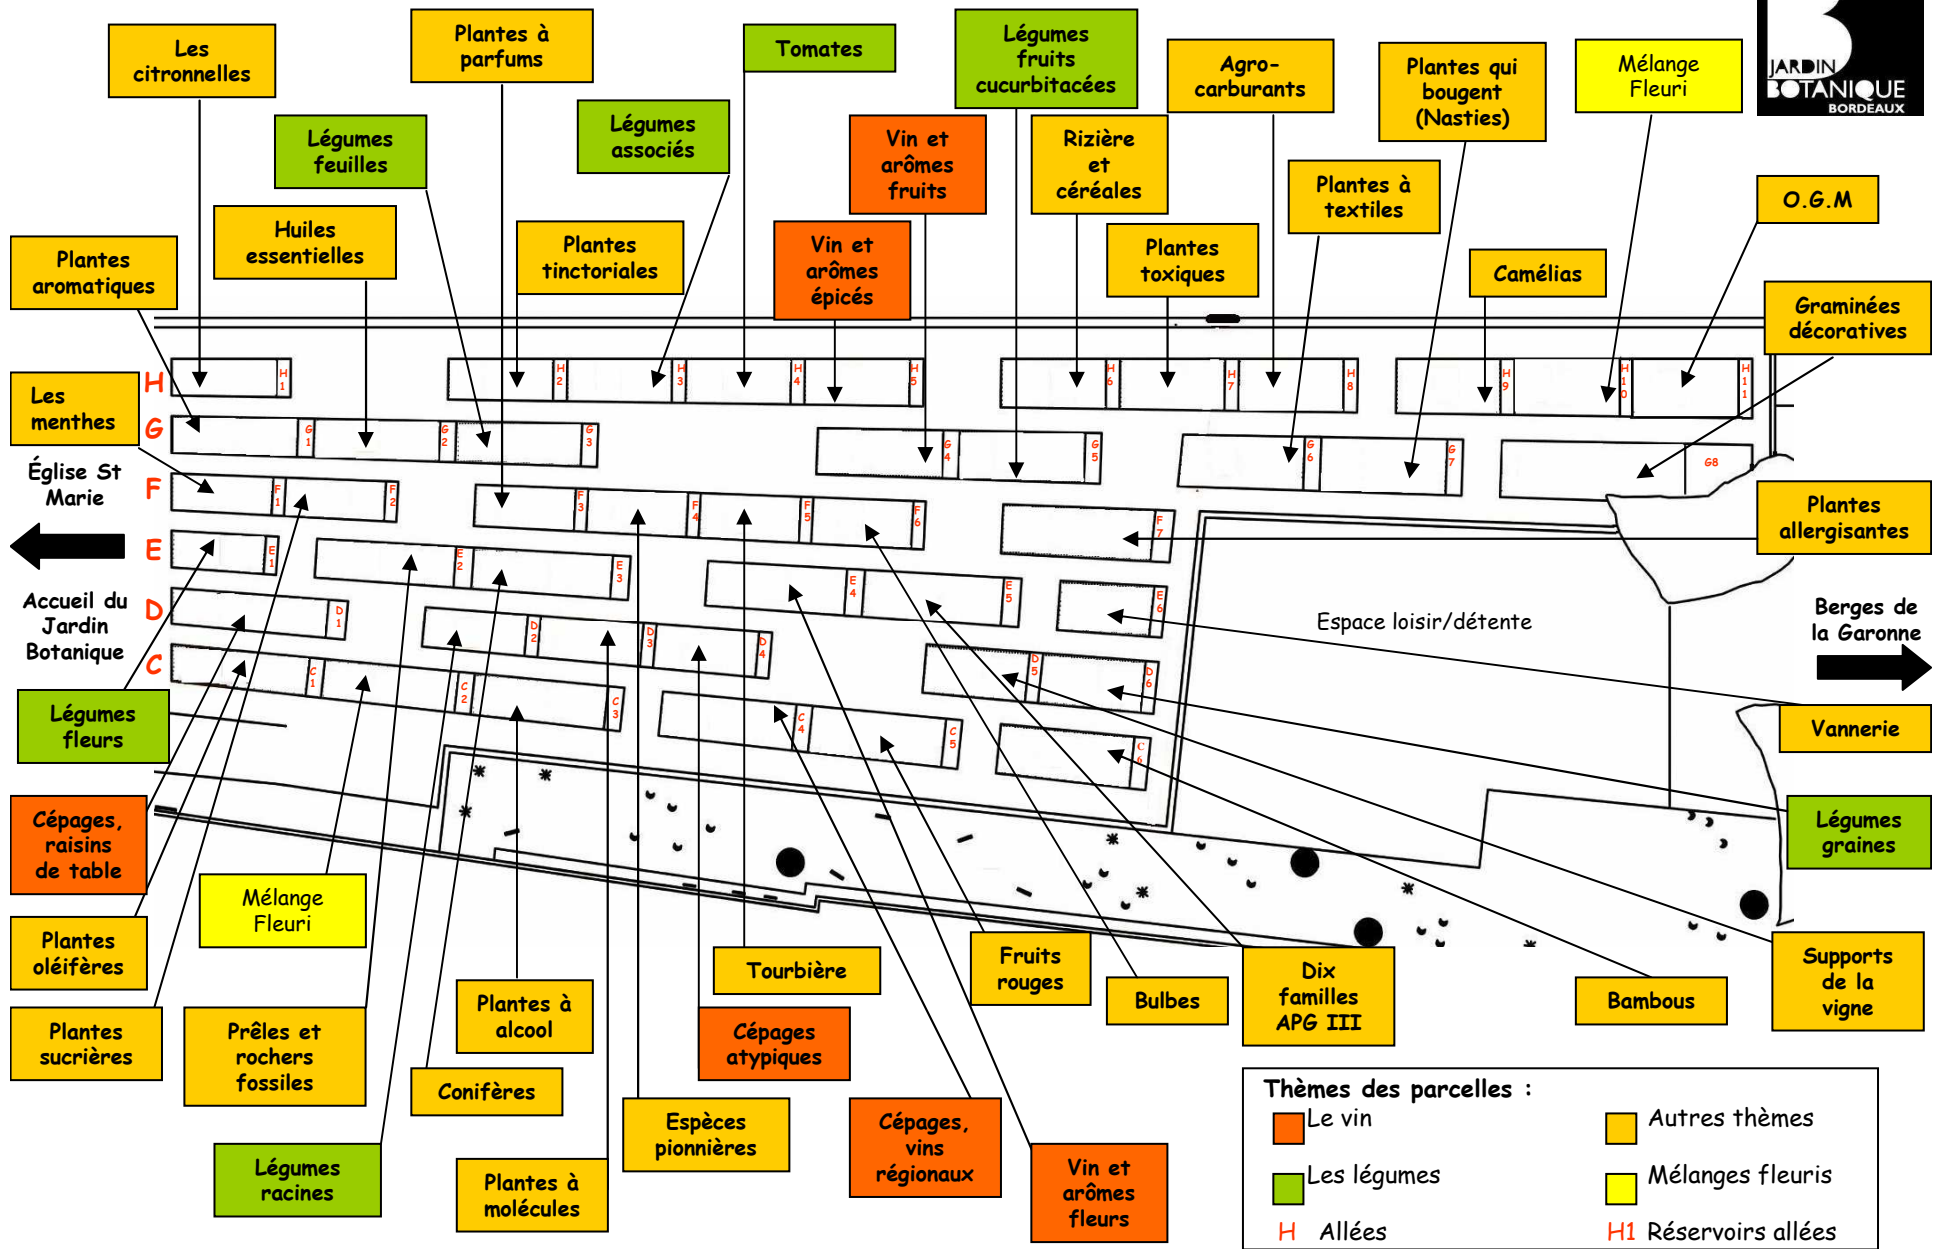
JARDIN BOTANIQUE BORDEAUX

Les citronnelles

Plantes à parfums

Tomates

Légumes fruits cucurbitacées

Agro-carburants

Plantes qui bougent (Nasties)

Mélange Fleuri

Légumes feuilles

Légumes associés

Vin et arômes fruits

Rizière et céréales

Plantes à textiles

O.G.M

Huiles essentielles

Plantes tinctoriales

Vin et arômes épicés

Plantes toxiques

Camélias

Plantes aromatiques

Graminées décoratives

Les menthes

H
G
F
E
D
C

H1 H2 H3 H4 H5 H6 H7 H8 H9 H10 H11
G1 G2 G3 G4 G5 G6 G7 G8
F1 F2 F3 F4 F5 F6 F7
E1 E2 E3 E4 E5 E6
D1 D2 D3 D4 D5 D6
C1 C2 C3 C4 C5 C6

Église St Marie

Plantes allergisantes

Accueil du Jardin Botanique

Espace loisir/détente

Berges de la Garonne

Légumes fleurs

Vannerie

Cépages, raisins de table

Légumes graines

Mélange Fleuri

Plantes oléifères

Tourbière

Fruits rouges

Dix familles APG III

Bambous

Supports de la vigne

Bulbes

Plantes sucrières

Prêles et rochers fossiles

Plantes à alcool

Cépages atypiques

Conifères

Espèces pionnières

Cépages, vins régionaux

Vin et arômes fleurs

Légumes racines

Plantes à molécules

Thèmes des parcelles :
Le vin
Autres thèmes
Les légumes
Mélanges fleuris
H Allées
H1 Réservoirs allées